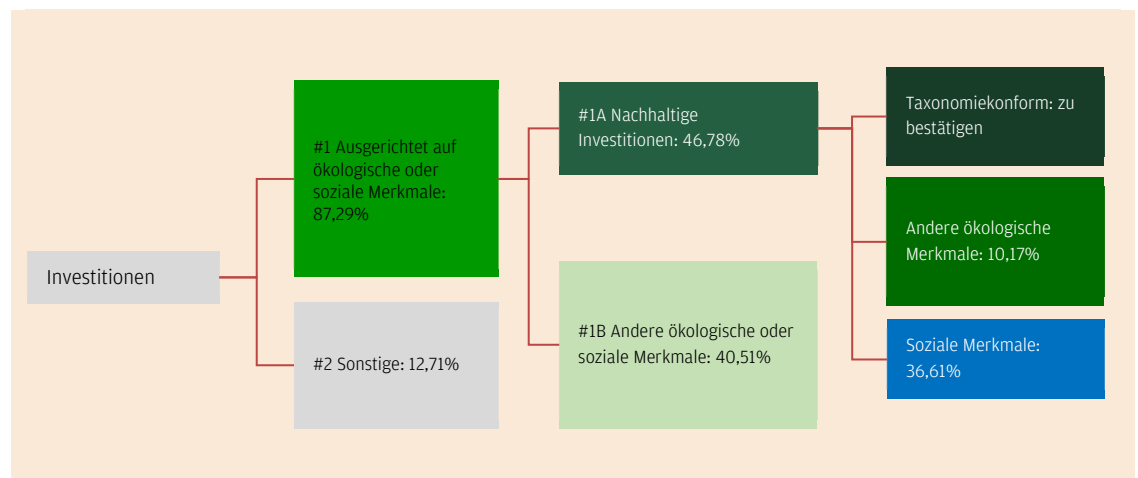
Investitionen

#1 Ausgerichtet auf ökologische oder soziale Merkmale: 87,29%

#2 Sonstige: 12,71%

#1A Nachhaltige Investitionen: 46,78%

#1B Andere ökologische oder soziale Merkmale: 40,51%

Taxonomiekonform: zu bestätigen

Andere ökologische Merkmale: 10,17%

Soziale Merkmale: 36,61%